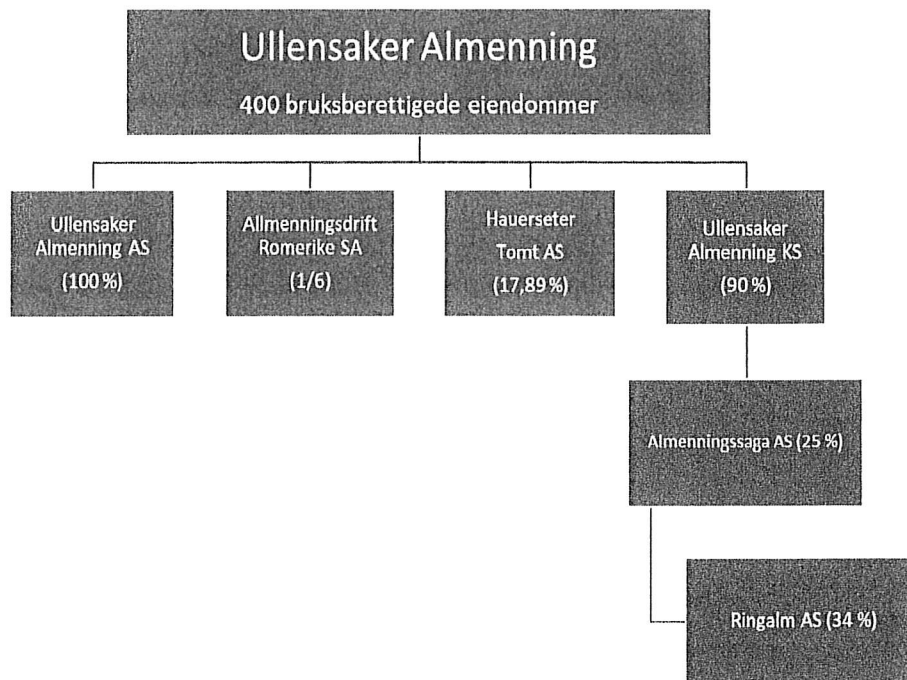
Ullensaker Almenning

400 bruksberettigede eiendommer

Ullensaker Almenning AS (100 %)

Allmenningsdrift Romerike SA (1/6)

Hauerseter Tomt AS (17,89 %)

Ullensaker Almenning KS (90 %)

Almenningssaga AS (25 %)

Ringalm AS (34 %)